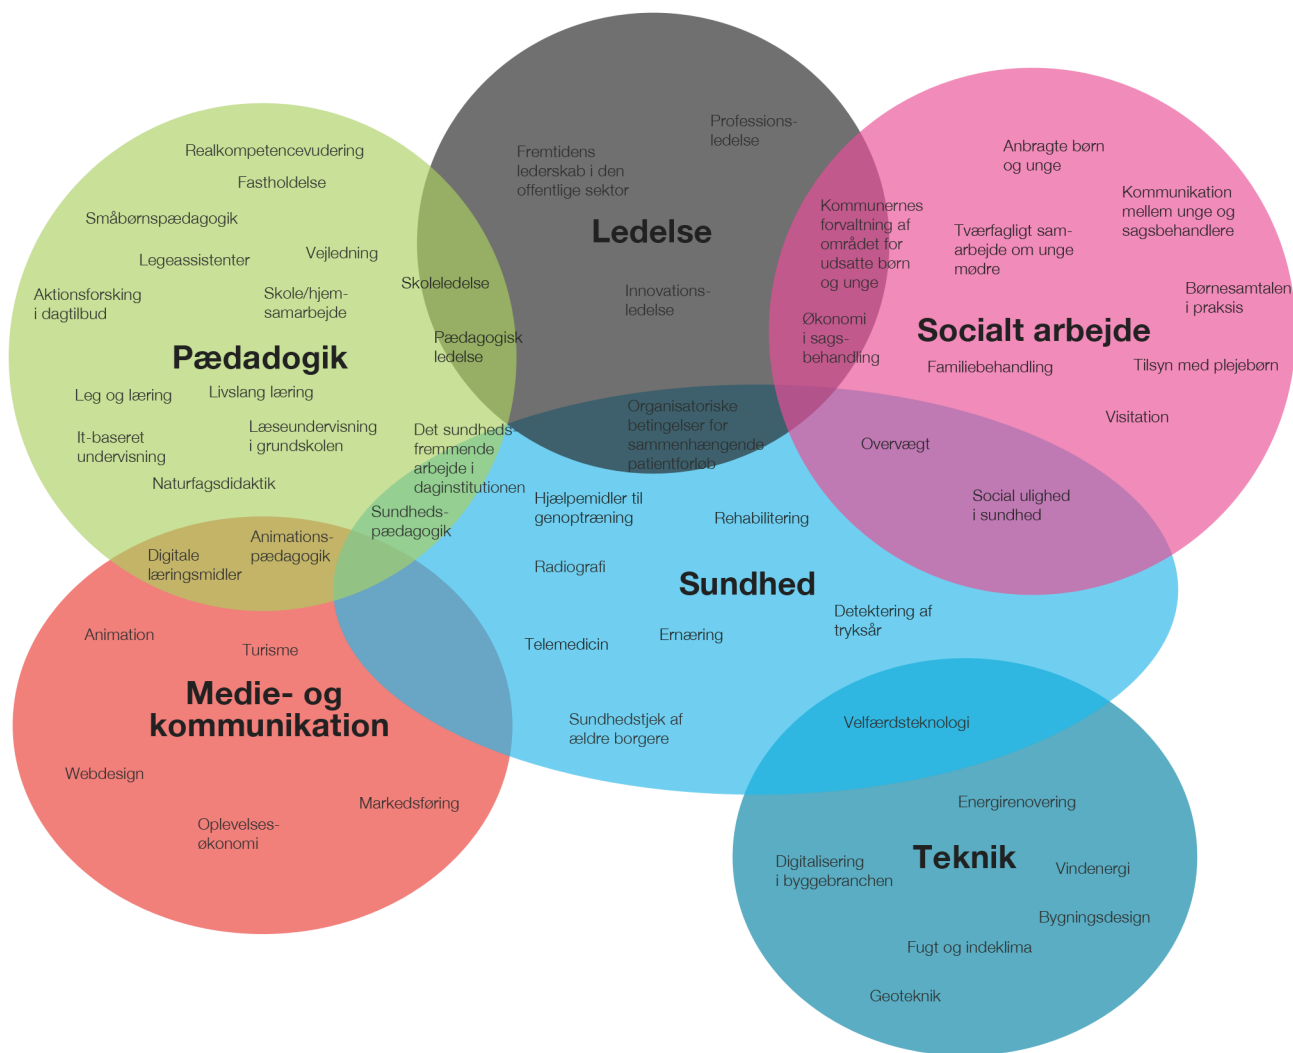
Realkompetencevudering

Fastholdelse

Småbørnspædagogik

Legeassistenter

Vejledning

Aktionsforsking i dagtilbud

Skole/hjem-samarbejde

Pædadogik

Leg og læring

Livslang læring

It-baseret undervisning

Læseundervisning i grundskolen

Naturfagsdidaktik

Fremtidens lederskab i den offentlige sektor

Professions-ledelse

Ledelse

Skoleledelse

Pædagogisk ledelse

Innovations-ledelse

Anbragte børn og unge

Kommunikation mellem unge og sagsbehandlere

Kommunernes forvaltning af området for udsatte børn og unge

Tværfagligt samarbejde om unge mødre

Børnesamtalen i praksis

Økonomi i sags-behandling

Socialt arbejde

Familiebehandling

Tilsyn med plejebørn

Visitation

Organisatoriske betingelser for sammenhængende patientforløb

Det sundhedsfremmende arbejde i daginstitutionen

Overvægt

Social ulighed i sundhed

Sundheds-pædagogik

Hjælpemidler til genoptræning

Rehabilitering

Digitale læringsmidler

Animations-pædagogik

Radiografi

Sundhed

Detektering af tryksår

Animation

Turisme

Telemedicin

Ernæring

Medie- og kommunikation

Sundhedstjek af ældre borgere

Velfærdsteknologi

Webdesign

Markedsføring

Oplevelses-økonomi

Energirenovering

Digitalisering i byggebranchen

Teknik

Vindenergi

Bygningsdesign

Fugt og indeklima

Geoteknik